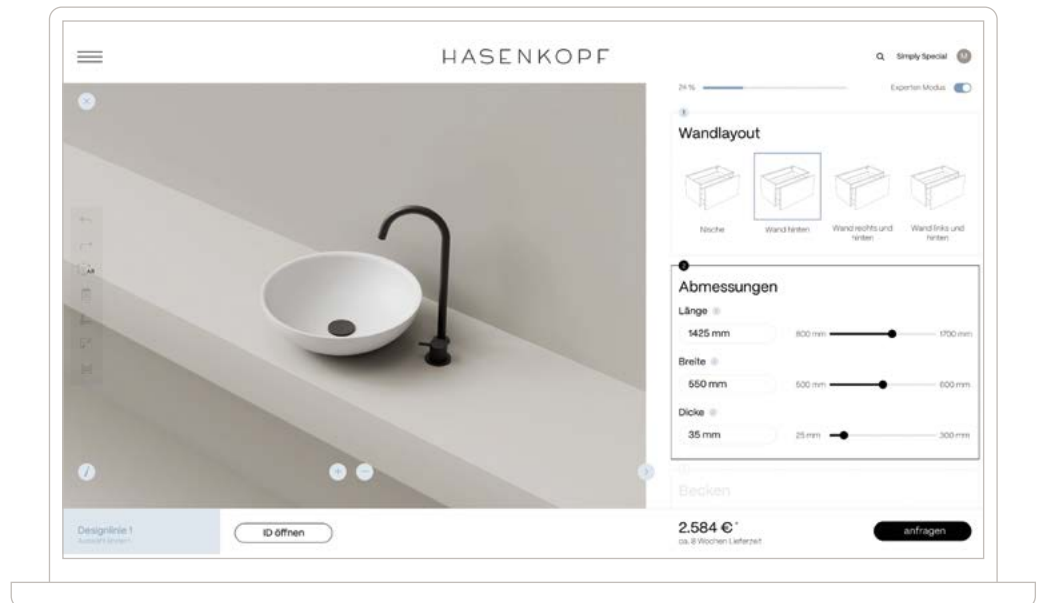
HASENKOPF

Simply Special

24 %

Experten Modus

Wandlayout

Nische

Wand hinten

Wand rechts und hinten

Wand links und hinten

Abmessungen

Länge

1425 mm

800 mm

1700 mm

Breite

550 mm

500 mm

600 mm

Dicke

35 mm

25 mm

300 mm

Becken

Designlinie 1

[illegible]

ID öffnen

2.584 €*

ca. 8 Wochen Lieferzeit

anfragen